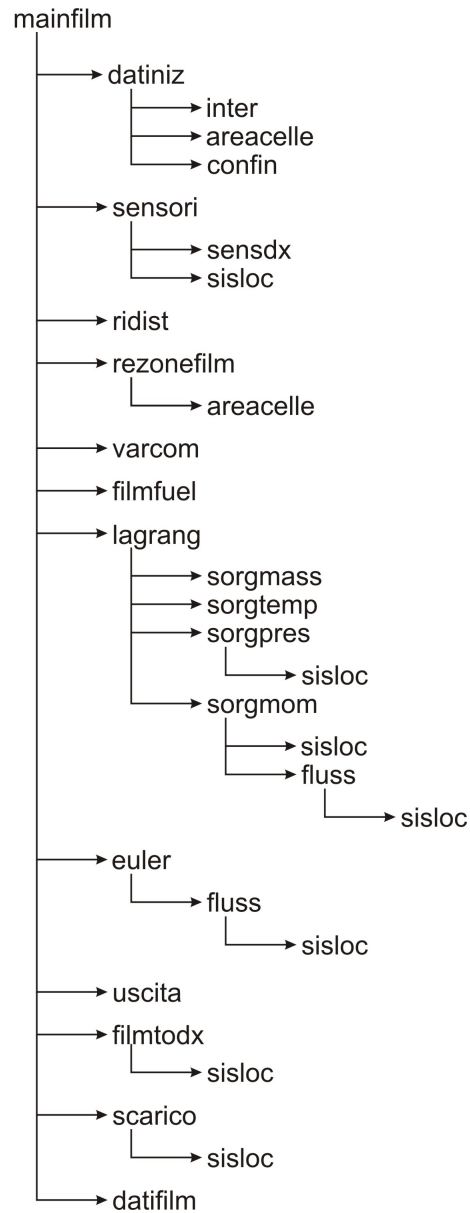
mainfilm
datiniz
inter
areacelle
confin
sensori
sensdx
sisloc
ridist
rezonefilm
areacelle
varcom
filmfuel
lagrang
sorgmass
sorgtemp
sorgpres
sisloc
sorgmom
sisloc
fluss
sisloc
euler
fluss
sisloc
uscita
filmtodx
sisloc
scarico
sisloc
datifilm